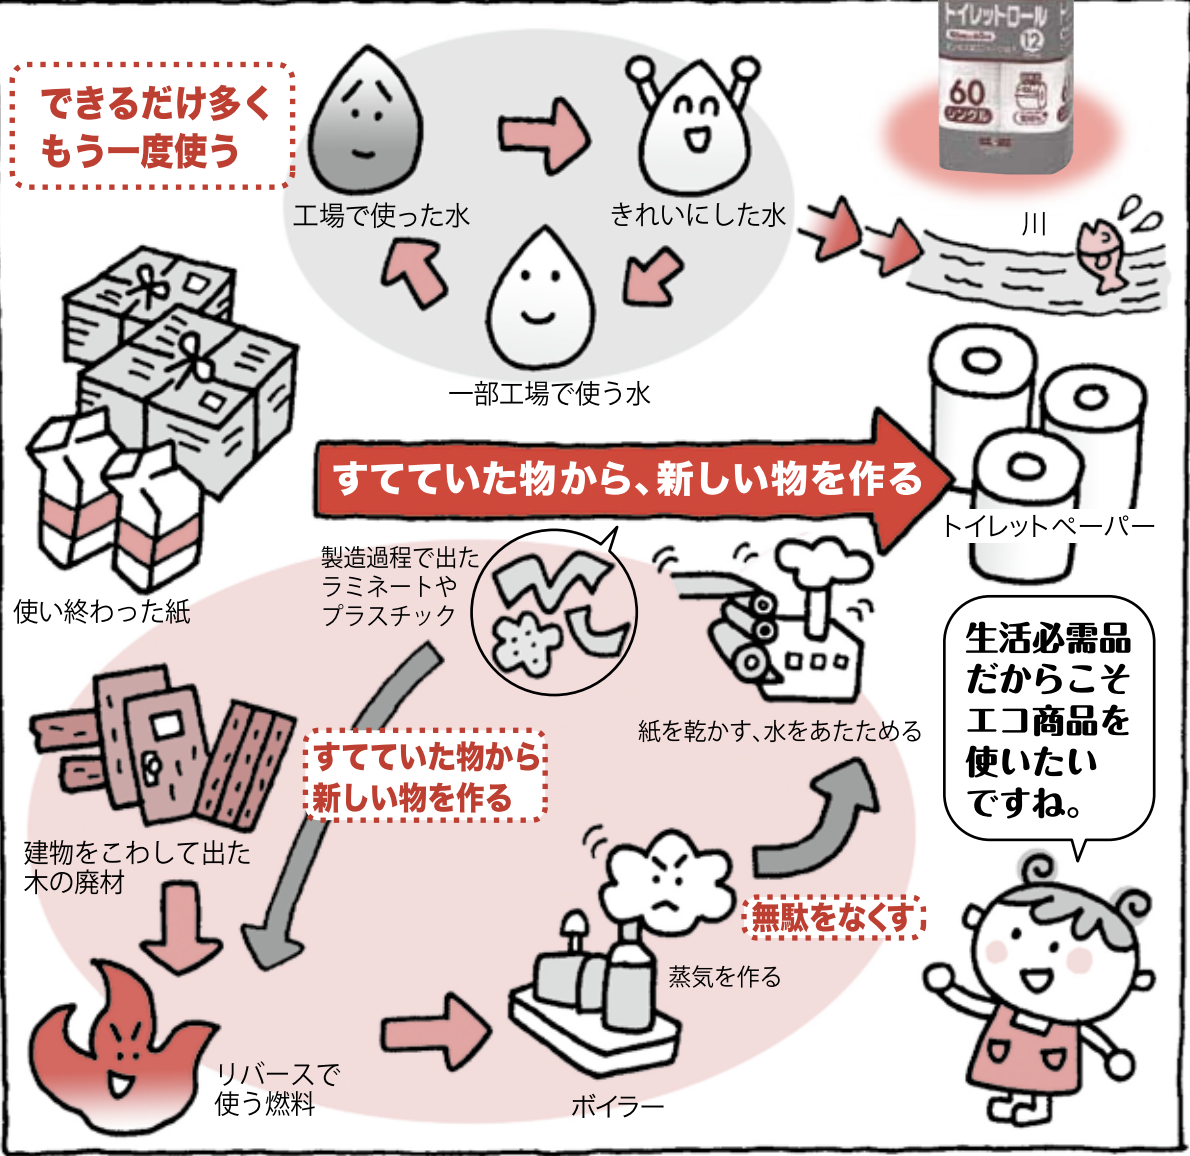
できるだけ多く
もう一度使う

工場で使った水
きれいにした水
一部工場で使う水
川

トイレットロール
12
60
ダブル

すてていた物から、新しい物を作る

トイレットペーパー

使い終わった紙

製造過程で出た
ラミネートや
プラスチック

紙を乾かす、水をあたためる

生活必需品
だからこそ
エコ商品を
使いたい
ですね。

建物をこわして出た
木の廃材

すてていた物から
新しい物を作る

無駄をなくす

蒸気を作る

リバースで
使う燃料

ボイラー